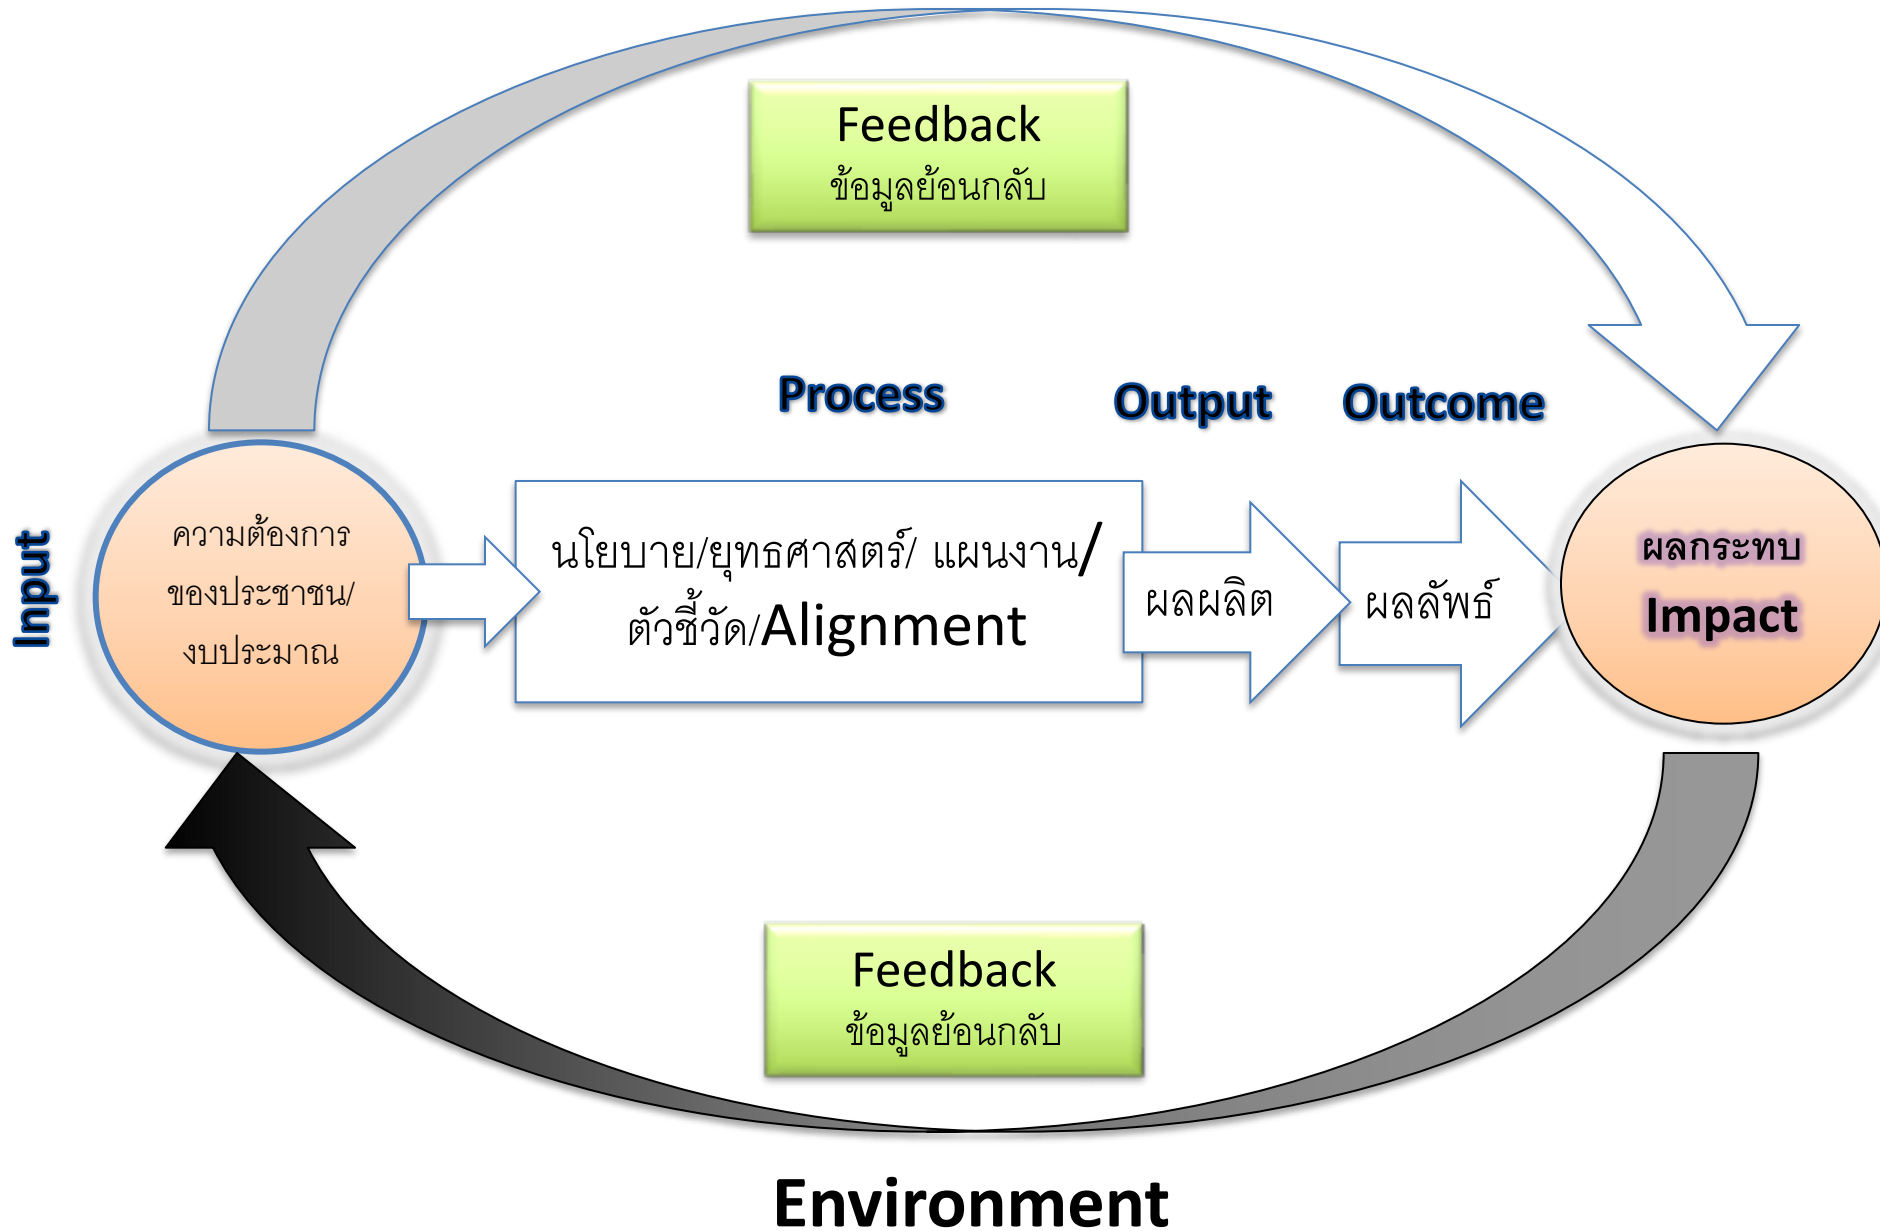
Feedback
ข้อมูลย้อนกลับ

Process

Output

Outcome

Input

ความต้องการของประชาชน/งบประมาณ

นโยบาย/ยุทธศาสตร์/ แผนงาน/ตัวชี้วัด/Alignment

ผลผลิต

ผลลัพธ์

ผลกระทบ
Impact

Feedback
ข้อมูลย้อนกลับ

Environment